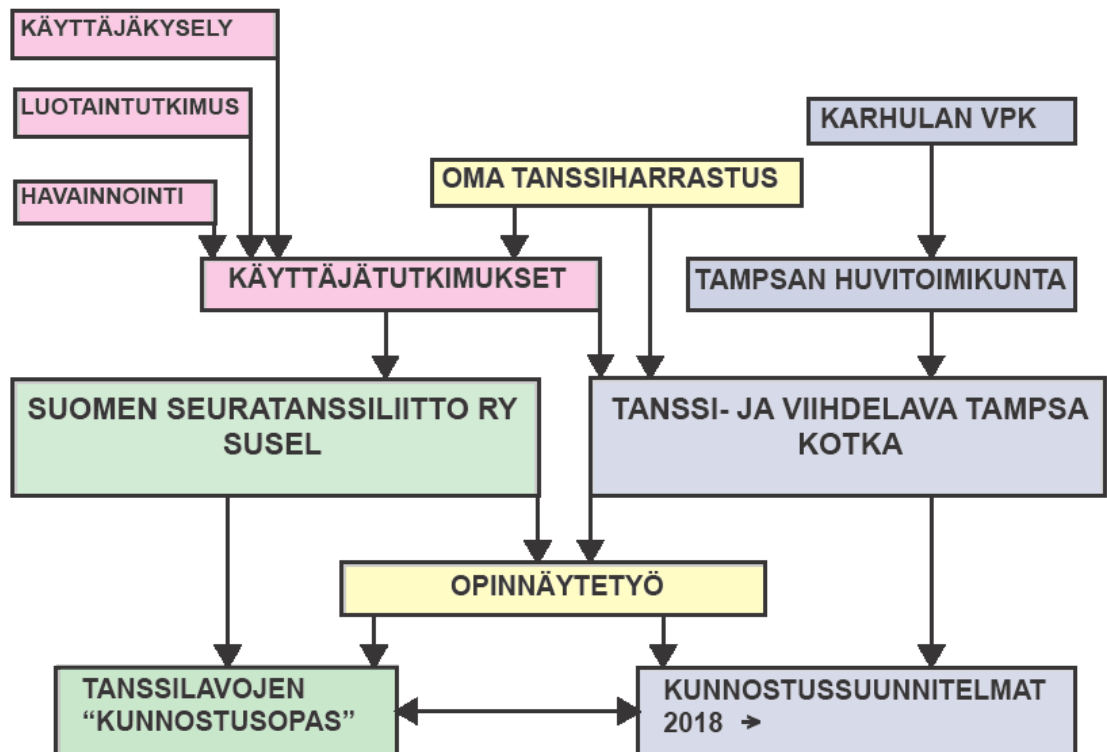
KÄYTTÄJÄKYSELY

LUOTAINTUTKIMUS

HAVAINNOINTI

OMA TANSSIHARRASTUS

KARHULAN VPK

KÄYTTÄJÄTUTKIMUKSET

TAMPSAN HUVITOIMIKUNTA

SUOMEN SEURATANSSILIITTO RY SUSEL

TANSSI- JA VIIHDELAVA TAMPSA KOTKA

OPINNÄYTETYÖ

TANSSILAVOJEN “KUNNOSTUSOPAS”

KUNNOSTUSSUUNNITELMAT 2018 →